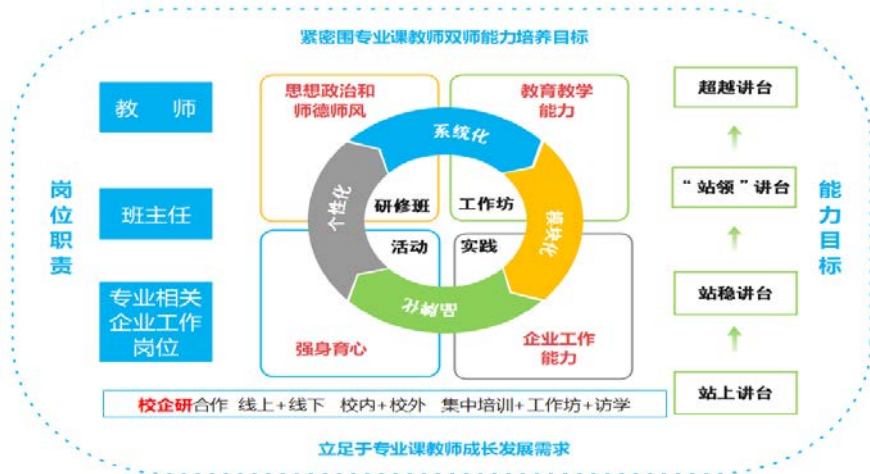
紧密围专业课教师双师能力培养目标

岗位职责

教 师

班主任

专业相关企业工作岗位

思想政治和师德师风

教育教学能力

系统化

个性化

模块化

思维化

研修班

工作坊

活动

实践

强身育心

企业工作能力

能力目标

超越讲台

“站领”讲台

站稳讲台

站上讲台

校企研合作 线上+线下 校内+校外 集中培训+工作坊+访学

立足于专业课教师成长发展需求